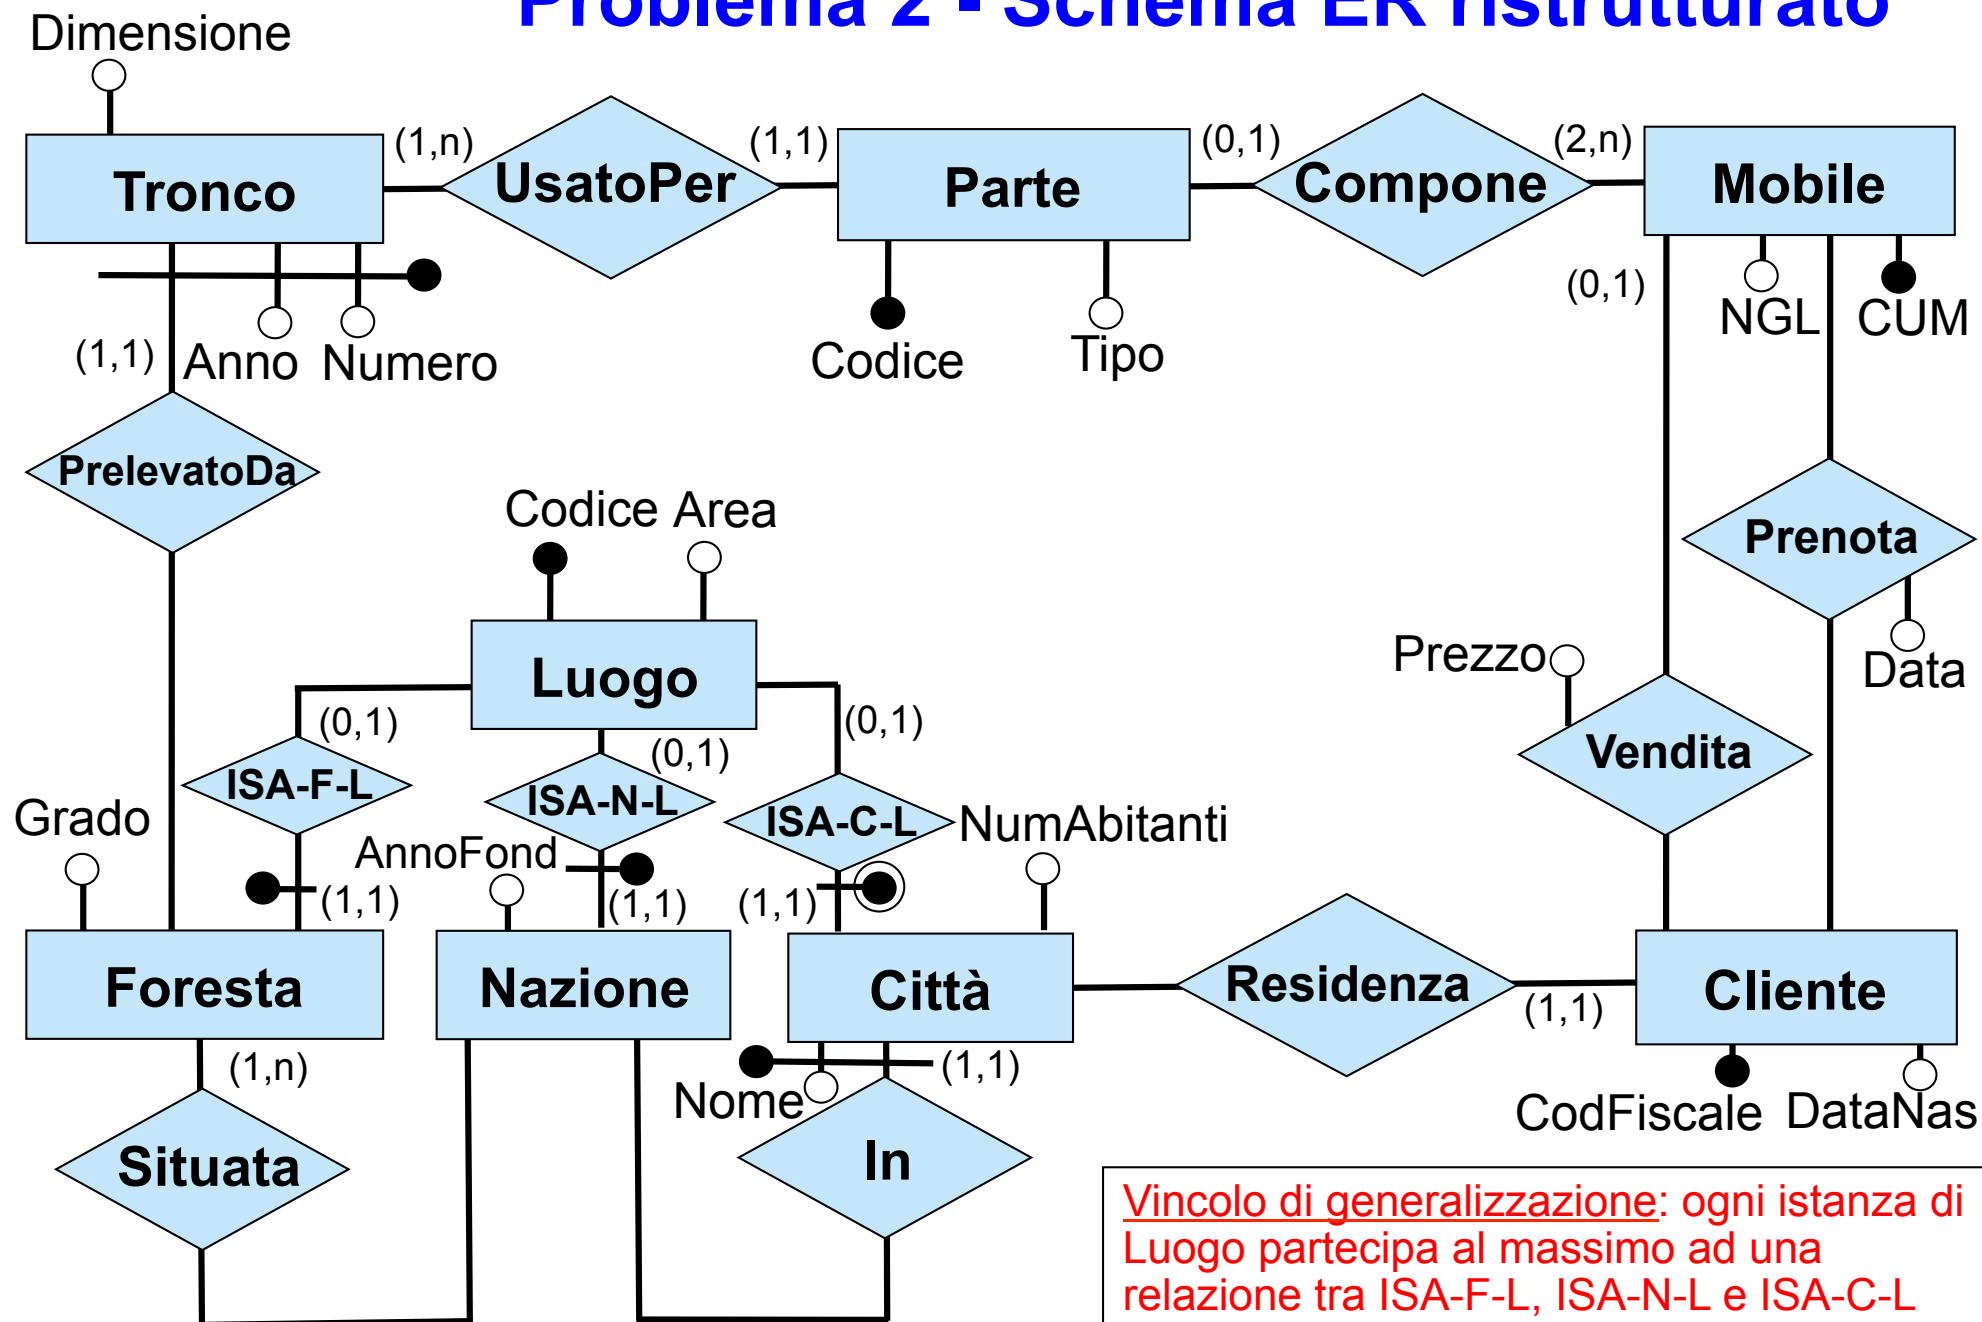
Problema 2 - Schema ER ristrutturato

Dimensione

Tronco

(1,n)

UsatoPer

(1,1)

Parte

(0,1)

Compone

(2,n)

Mobile

(0,1)

NGL

CUM

(1,1)

Anno

Numero

Codice

Tipo

PrelevatoDa

Codice Area

Prenota

Luogo

Prezzo

Data

(0,1)

(0,1)

(0,1)

Vendita

ISA-F-L

ISA-N-L

ISA-C-L

NumAbitanti

Grado

AnnoFond

(1,1)

(1,1)

(1,1)

Foresta

Nazione

Città

Residenza

Cliente

(1,n)

(1,1)

(1,1)

Nome

CodFiscale

DataNas

Situata

In

Vincolo di generalizzazione: ogni istanza di Luogo partecipa al massimo ad una relazione tra ISA-F-L, ISA-N-L e ISA-C-L